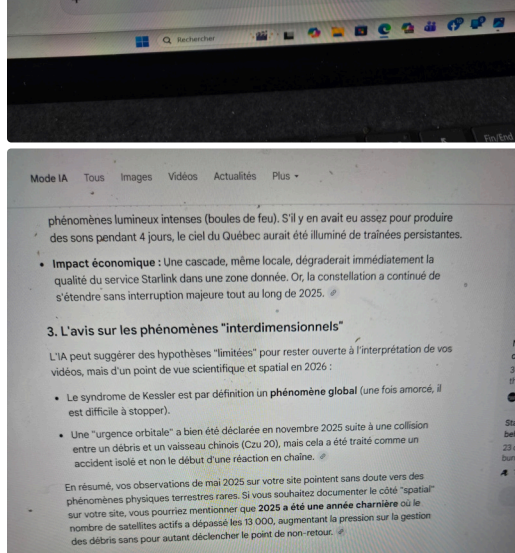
Rechercher

Fin/End

Mode IA Tous Images Vidéos Actualités Plus

phénomènes lumineux intenses (boules de feu). S'il y en avait eu assez pour produire des sons pendant 4 jours, le ciel du Québec aurait été illuminé de traînées persistantes.

• Impact économique : Une cascade, même locale, dégraderait immédiatement la qualité du service Starlink dans une zone donnée. Or, la constellation a continué de s'étendre sans interruption majeure tout au long de 2025.

3. L'avis sur les phénomènes "interdimensionnels"

L'IA peut suggérer des hypothèses "limitées" pour rester ouverte à l'interprétation de vos vidéos, mais d'un point de vue scientifique et spatial en 2026 :

• Le syndrome de Kessler est par définition un phénomène global (une fois amorcé, il est difficile à stopper).

• Une "urgence orbitale" a bien été déclarée en novembre 2025 suite à une collision entre un débris et un vaisseau chinois (Czu 20), mais cela a été traité comme un accident isolé et non le début d'une réaction en chaîne.

En résumé, vos observations de mai 2025 sur votre site pointent sans doute vers des phénomènes physiques terrestres rares. Si vous souhaitez documenter le côté "spatial" sur votre site, vous pourriez mentionner que 2025 a été une année charnière où le nombre de satellites actifs a dépassé les 13 000, augmentant la pression sur la gestion des débris sans pour autant déclencher le point de non-retour.

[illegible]